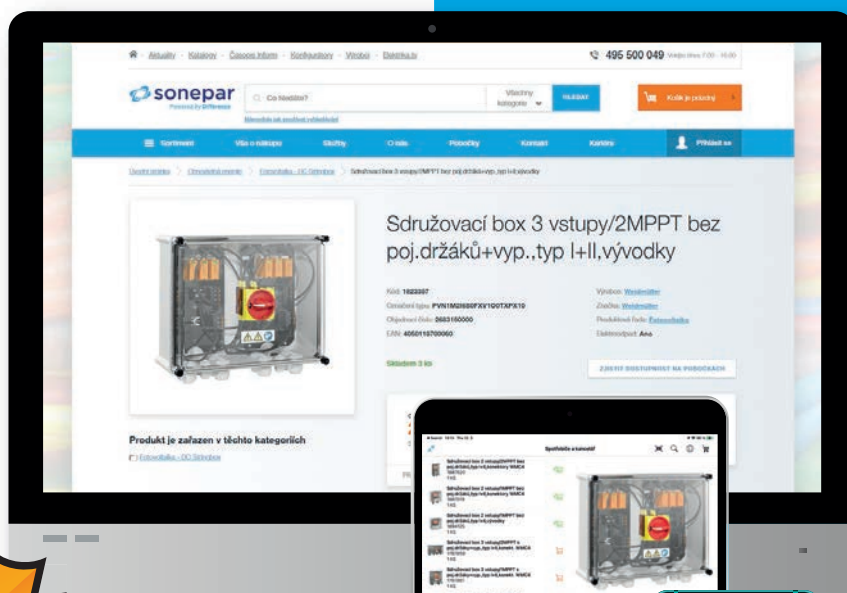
Aktuality · Katalogy · Časopis Inform · Konfigurátory · Výrobci · Elektrika.tv

495 500 049

sonepar

Co hledáte?

Všechny kategorie

HLEDAT

Košík je prázdný

Sortiment

Vše o nákupu

Služby

O nás

Pobočky

Kontakt

Kariéra

Přihlásit se

Úvodní stránka > Obnovitelné zdroje > Fotovoltaika - DC Strana > Sdružovací box 3 vstupy/2MPPT bez poj.držáků+vyp.,typ I+II,vývodky

Sdružovací box 3 vstupy/2MPPT bez poj.držáků+vyp.,typ I+II,vývodky

Kód: 1822307

Výrobce: Weidmüller

Značka: Weidmüller

Produktová řada: Fotovoltaika

Objednací číslo: 2683150000

EAN: 4050118700060

Skladem 3 ks

ZJISTIT DOSTUPNOST NA POBOČKÁCH

Produkt je zařazen v těchto kategoriích

Fotovoltaika - DC Strana

Spotřebiče a komoditl

Sdružovací box 3 vstupy/2MPPT bez poj.držáků+vyp.,typ I+II,konektory WMC4

Sdružovací box 3 vstupy/2MPPT bez poj.držáků+vyp.,typ I+II,konektory WMC4

Sdružovací box 3 vstupy/2MPPT bez poj.držáků+vyp.,typ I+II,vývodky

Sdružovací box 3 vstupy/2MPPT s poj.držáky+vyp.,typ I+II,konekt. WMC4

Sdružovací box 3 vstupy/2MPPT s poj.držáky+vyp.,typ I+II,konekt. WMC4